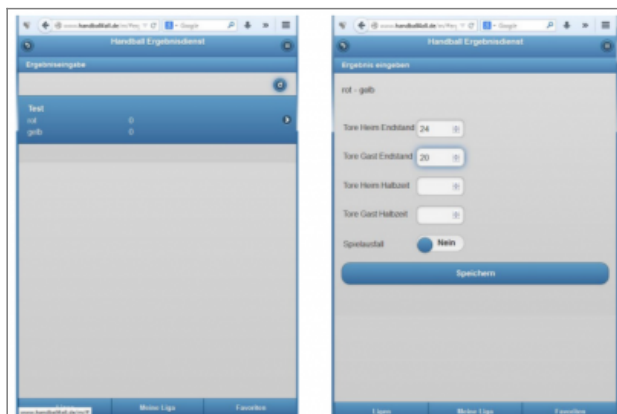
www.handballfall.de/m/Res
Google
Handball Ergebnisdienst
Ergebniseingabe
Test
rot 0
gelb 0
www.handballfall.de/m/#
Meine Liga
Favoriten

www.handballfall.de/m/Res
Google
Handball Ergebnisdienst
Ergebnis eingeben
rot - gelb
Tore Heim Endstand 24
Tore Gast Endstand 20
Tore Heim Halbzeit
Tore Gast Halbzeit
Spielausfall
Nein
Speichern
Ligen
Meine Liga
Favoriten